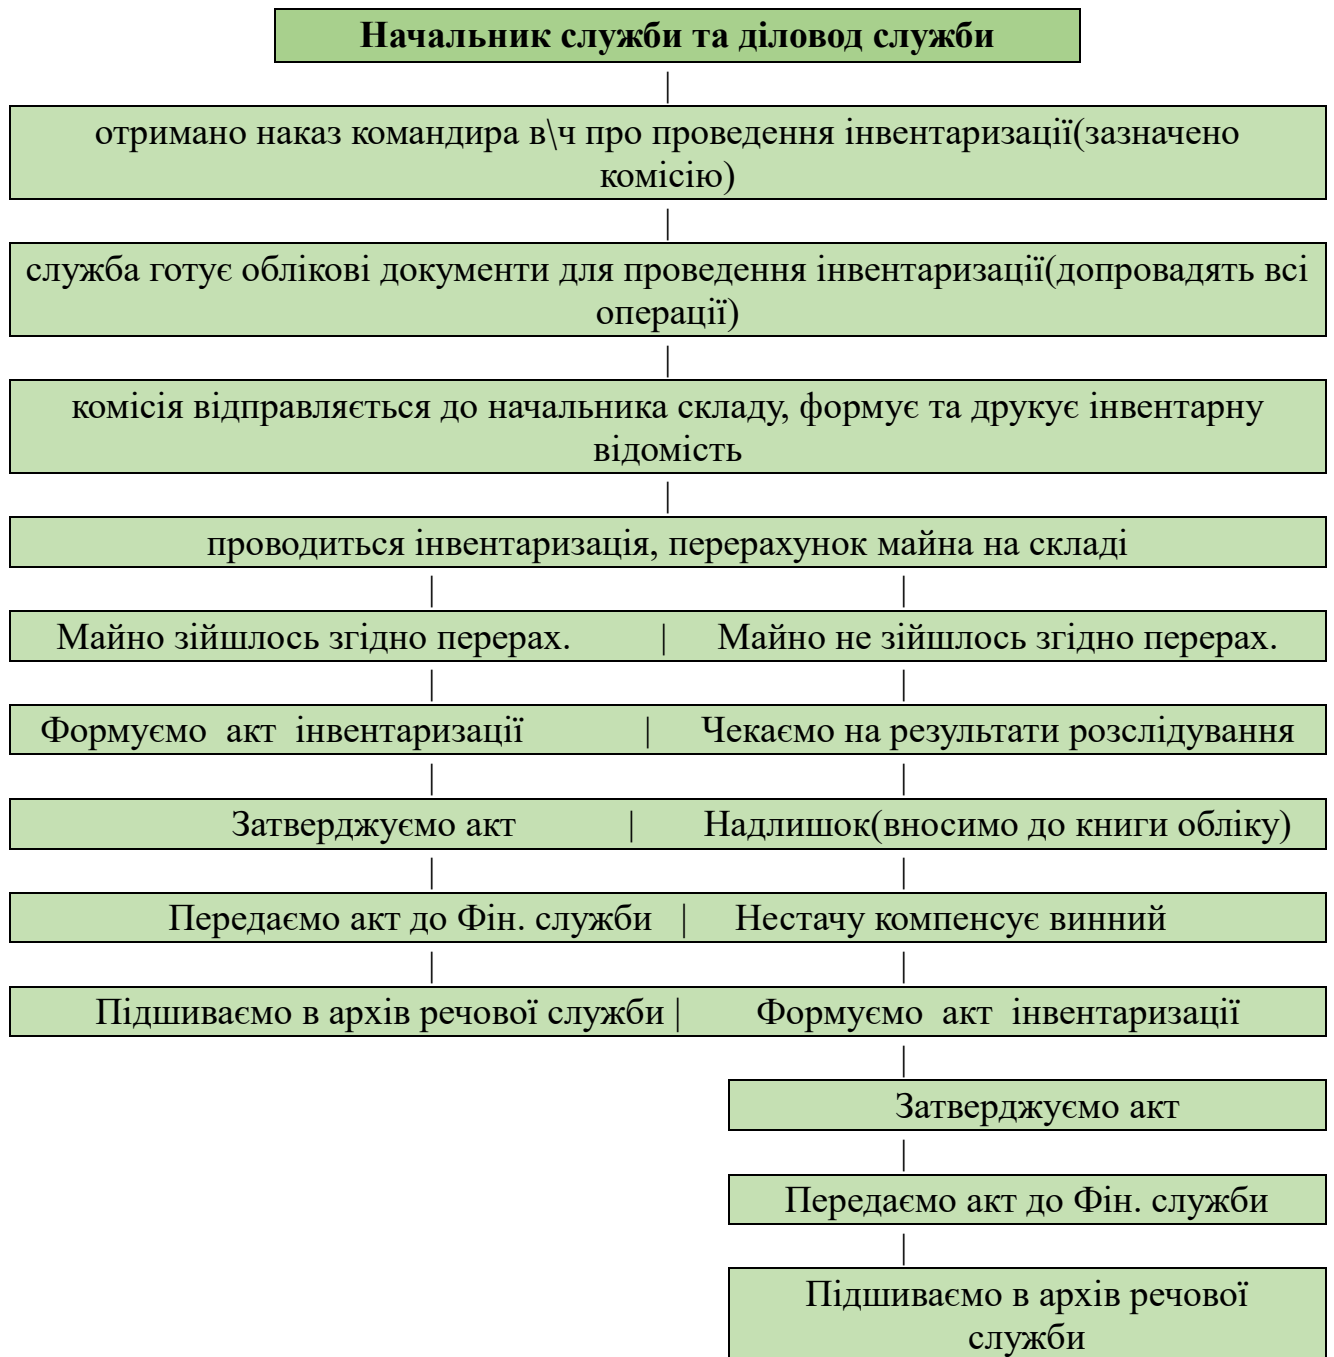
Начальник служби та діловод служби

отримано наказ командира в\ч про проведення інвентаризації(зазначено комісію)

служба готує облікові документи для проведення інвентаризації(допровадять всі операції)

комісія відправляється до начальника складу, формує та друкує інвентарну відомість

проводиться інвентаризація, перерахунок майна на складі

Майно зійшлось згідно перерах. | Майно не зійшлось згідно перерах.

Формуємо акт інвентаризації | Чекаємо на результати розслідування

Затверджуємо акт | Надлишок(вносимо до книги обліку)

Передаємо акт до Фін. служби | Нестачу компенсує винний

Підшиваємо в архів речової служби | Формуємо акт інвентаризації

Затверджуємо акт

Передаємо акт до Фін. служби

Підшиваємо в архів речової служби